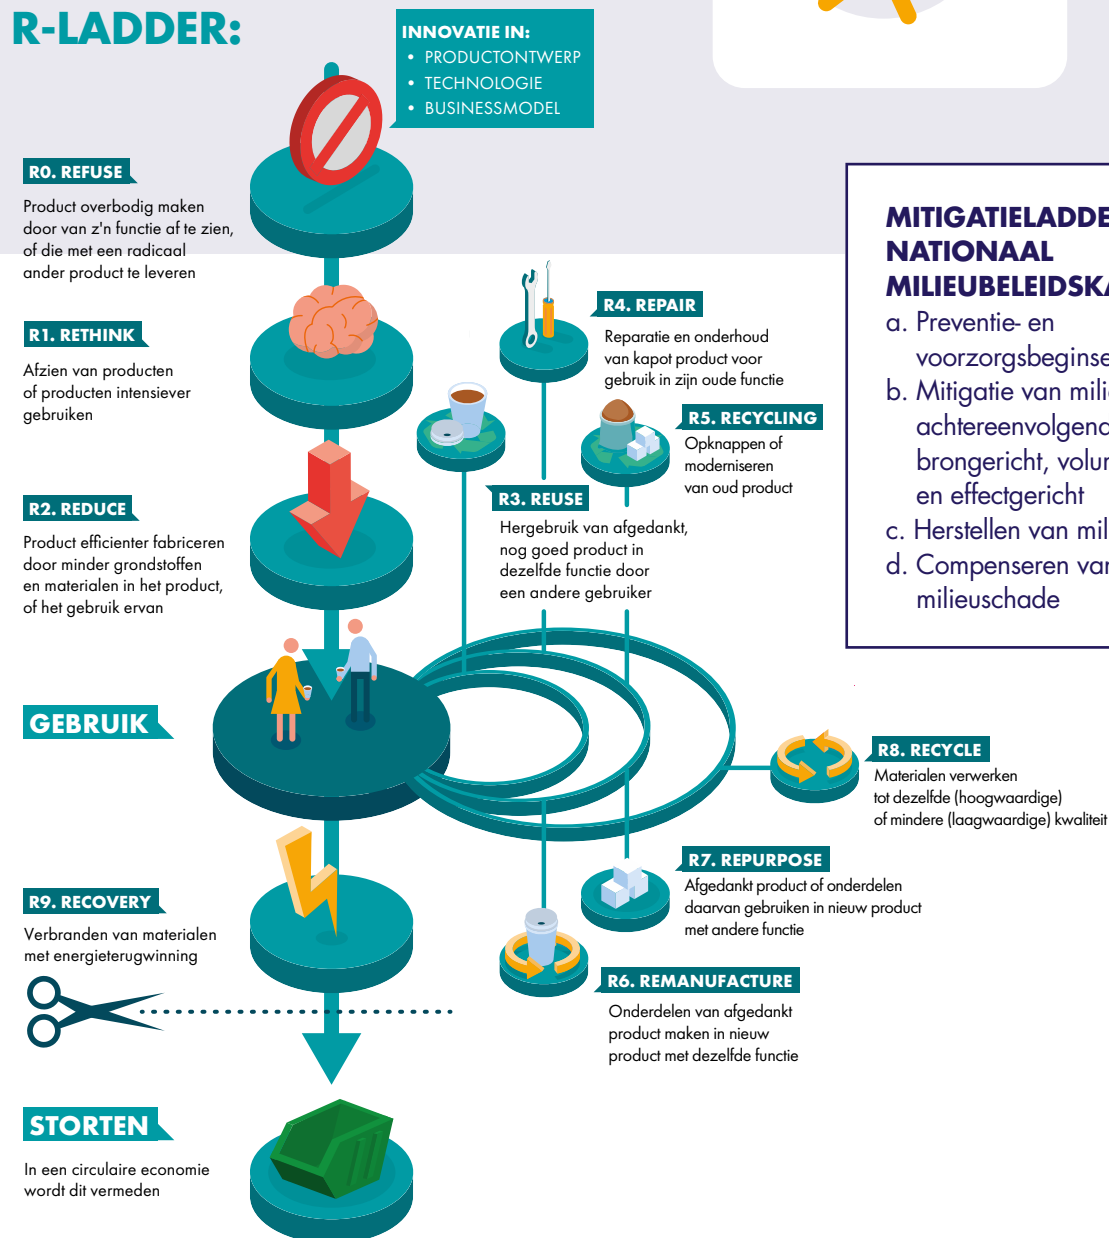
R-LADDER:

INNOVATIE IN:
• PRODUCTONTWERP
• TECHNOLOGIE
• BUSINESSMODEL

R0. REFUSE
Product overbodig maken door van z'n functie af te zien, of die met een radicaal ander product te leveren

R1. RETHINK
Afzien van producten of producten intensiever gebruiken

R2. REDUCE
Product efficienter fabriceren door minder grondstoffen en materialen in het product, of het gebruik ervan

GEBRUIK

R4. REPAIR
Reparatie en onderhoud van kapot product voor gebruik in zijn oude functie

R5. RECYCLING
Opknappen of moderniseren van oud product

R3. REUSE
Hergebruik van afgedankt, nog goed product in dezelfde functie door een andere gebruiker

R8. RECYCLE
Materialen verwerken tot dezelfde (hoogwaardige) of mindere (laagwaardige) kwaliteit

R7. REPURPOSE
Afgedankt product of onderdelen daarvan gebruiken in nieuw product met andere functie

R9. RECOVERY
Verbranden van materialen met energieterugwinning

R6. REMANUFACTURE
Onderdelen van afgedankt product maken in nieuw product met dezelfde functie

STORTEN
In een circulaire economie wordt dit vermeden

MITIGATIELADDE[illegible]
NATIONAAL
MILIEUBELEIDSK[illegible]
a. Preventie- en voorzorgsbeginse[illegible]
b. Mitigatie van mili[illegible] achtereenvolgend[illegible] brongericht, volu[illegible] en effectgericht
c. Herstellen van mil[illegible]
d. Compenseren va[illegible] milieuschade